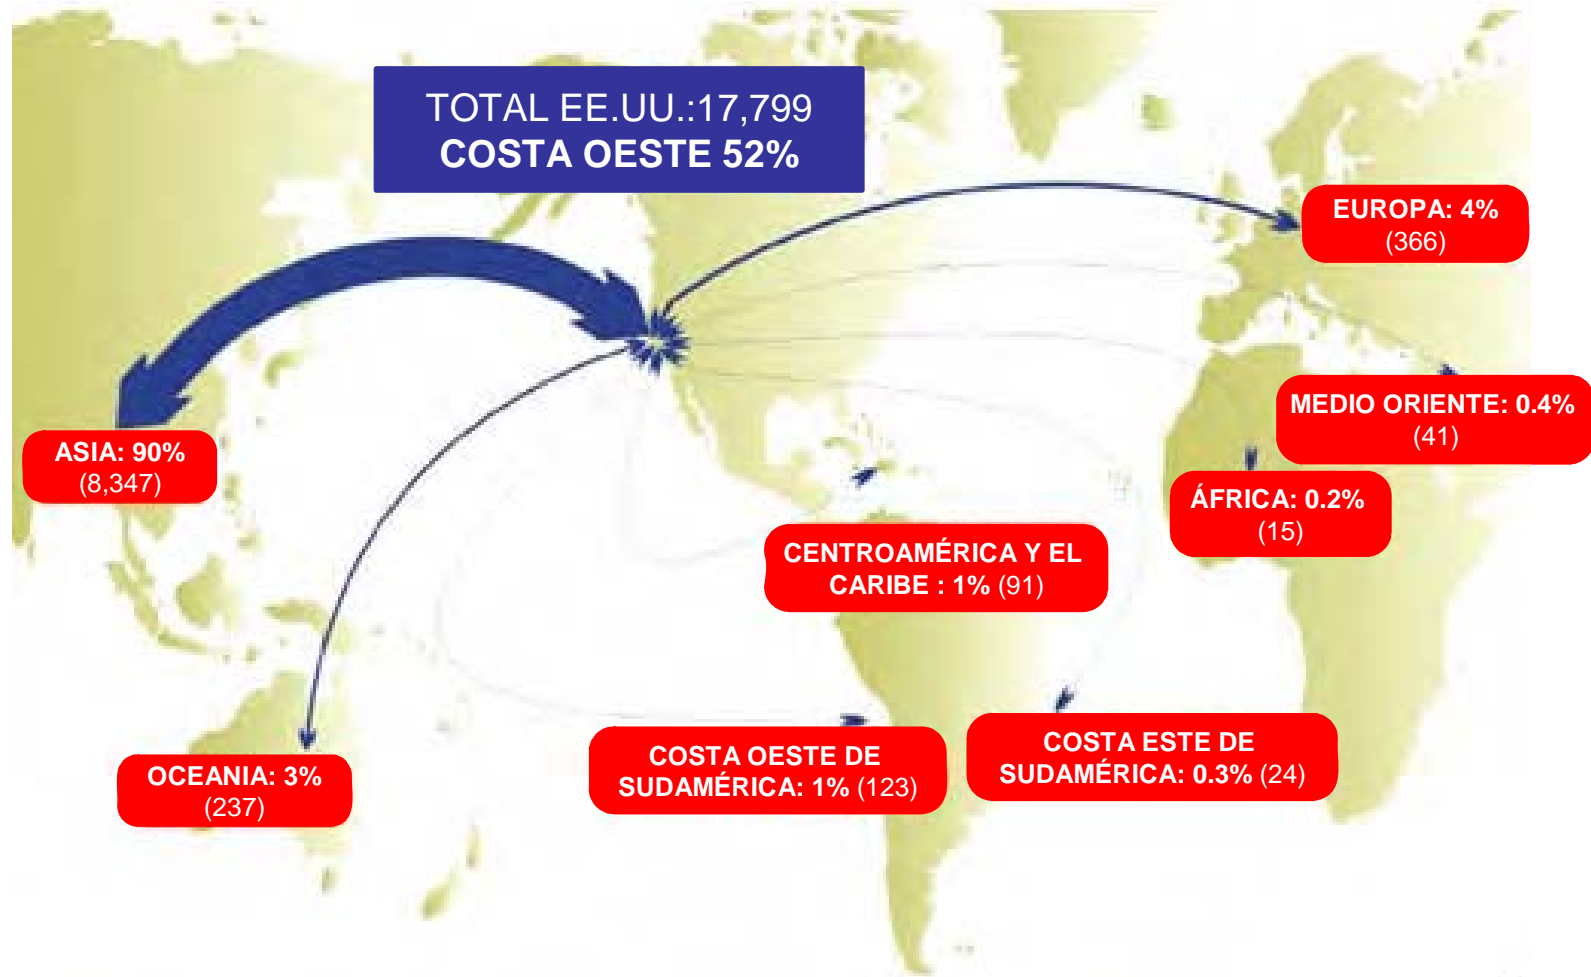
TOTAL EE.UU.:17,799
COSTA OESTE 52%

EUROPA: 4%
(366)

ASIA: 90%
(8,347)

MEDIO ORIENTE: 0.4%
(41)

ÁFRICA: 0.2%
(15)

CENTROAMÉRICA Y EL CARIBE : 1% (91)

OCEANIA: 3%
(237)

COSTA OESTE DE SUDAMÉRICA: 1% (123)

COSTA ESTE DE SUDAMÉRICA: 0.3% (24)